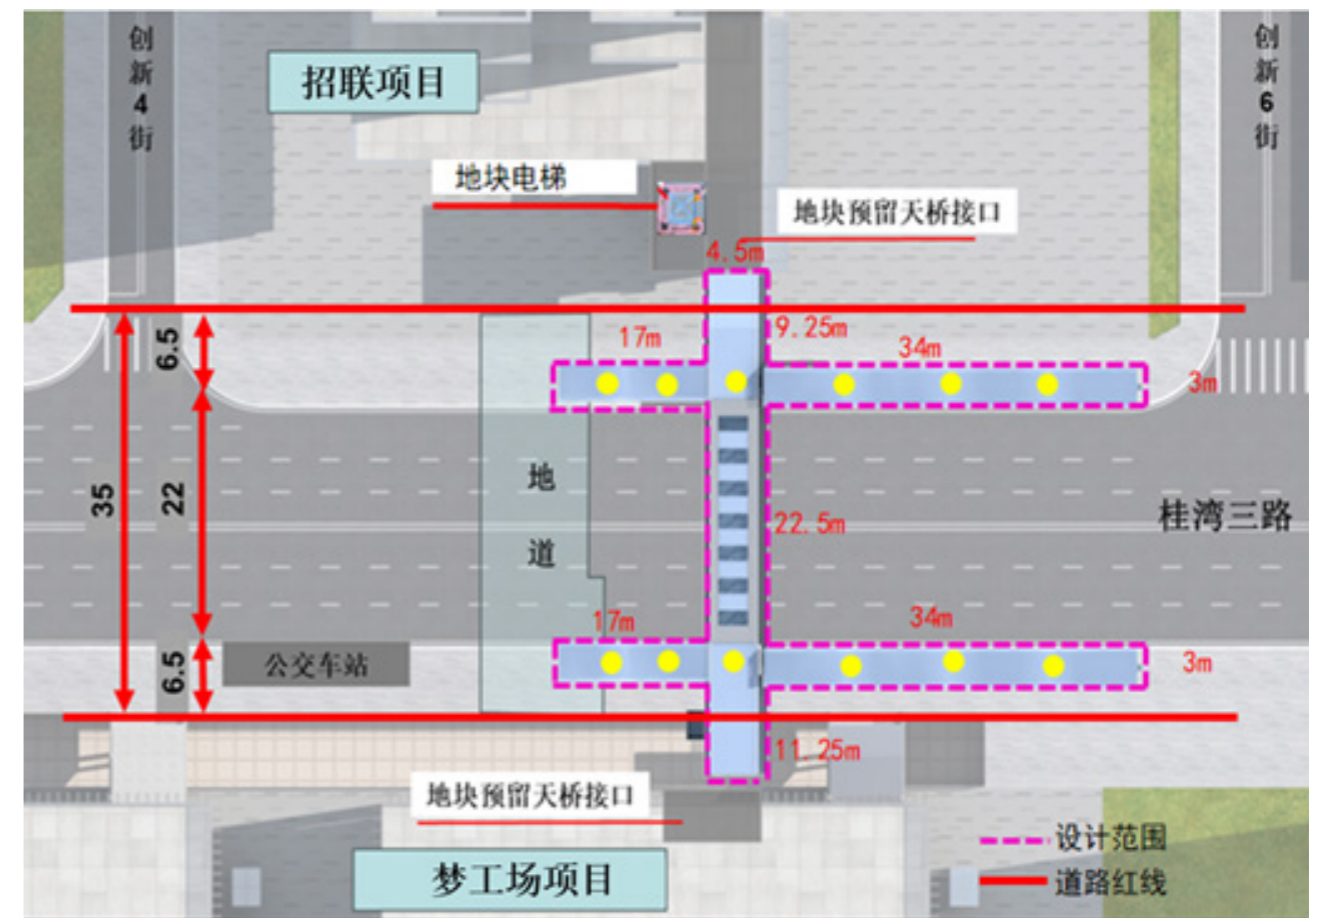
创新4街

招联项目

创新6街

地块电梯

地块预留天桥接口

4.5m

9.25m

17m

34m

3m

6.5

35

22

地道

22.5m

桂湾三路

17m

34m

3m

6.5

公交车站

11.25m

地块预留天桥接口

梦工场项目

设计范围

道路红线